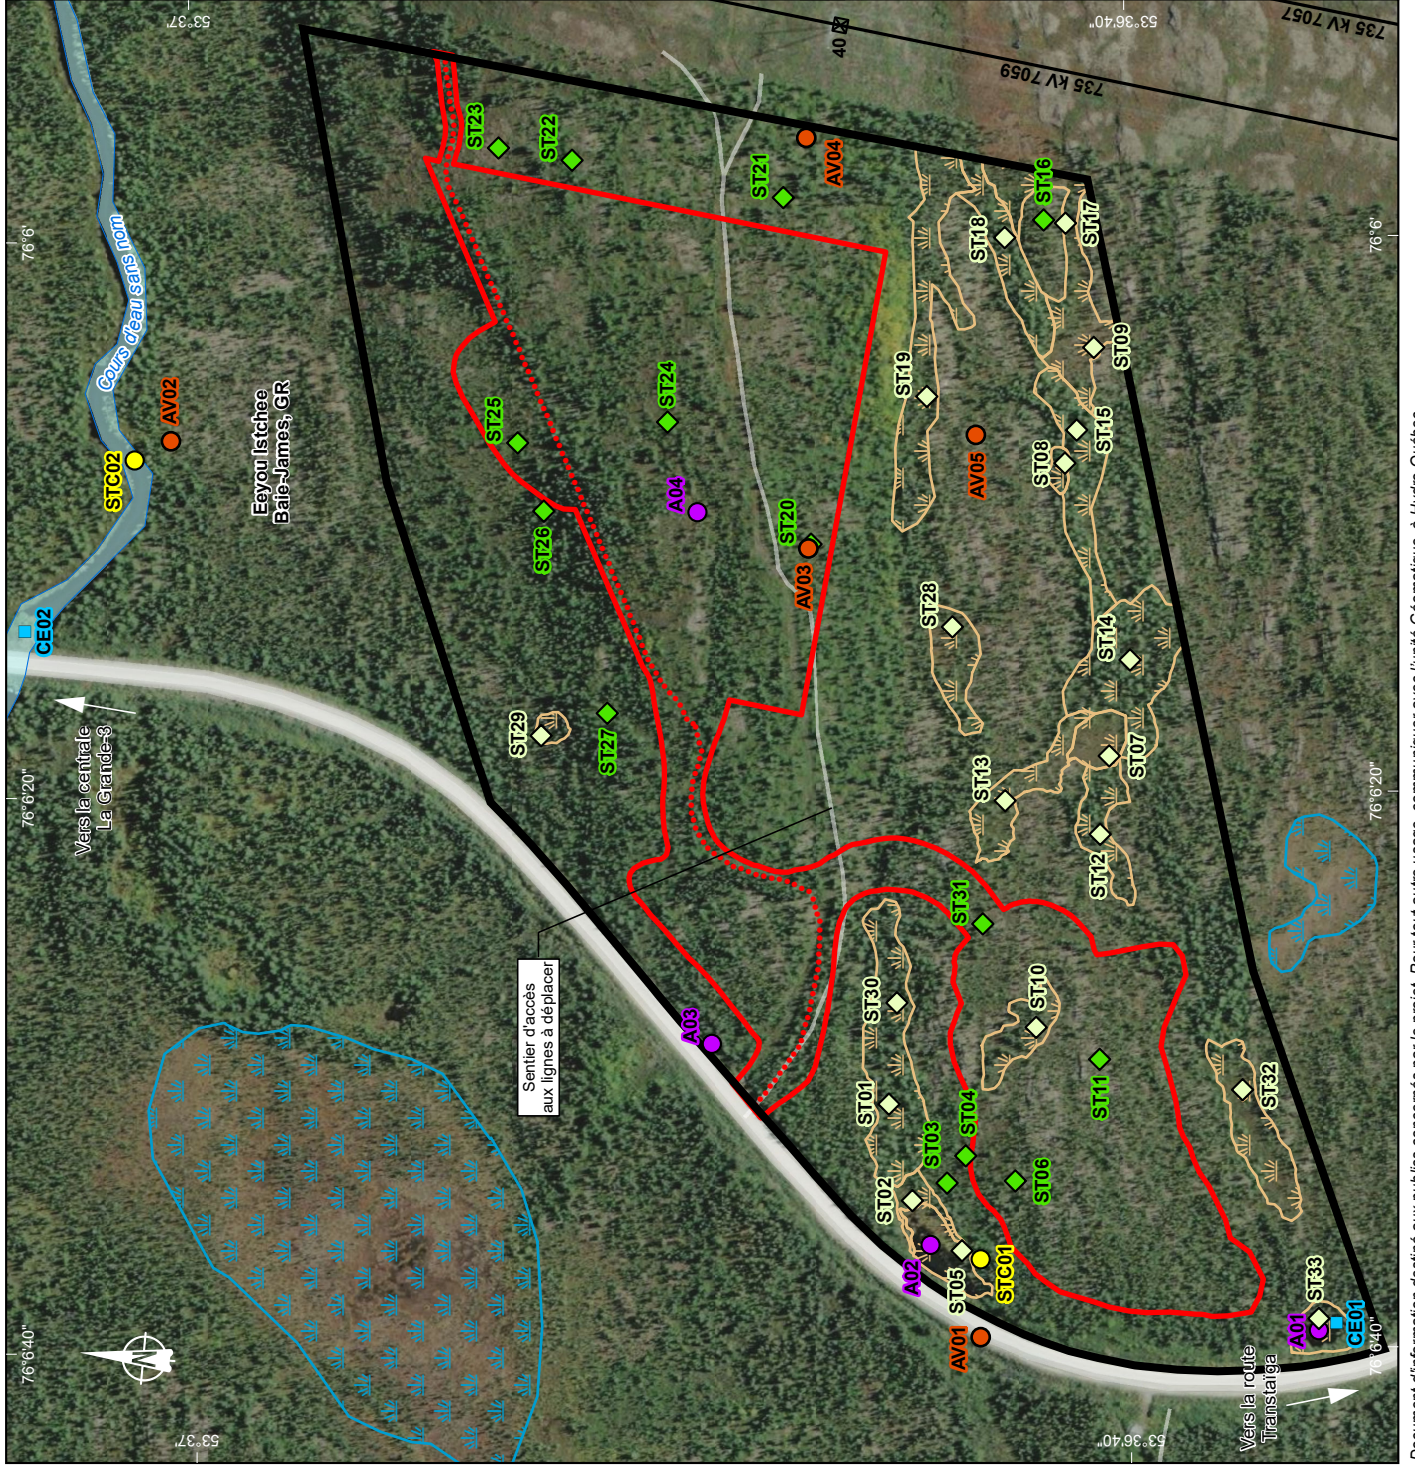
53°37'
53°36'40"
735 kV 7057
735 kV 7059
40
76°6'
76°6'20"
76°6'40"
Cours d'eau sans nom
STC02
AV02
Eeyou Istchee Baie-James, GR
CE02
Vers la centrale La Grande-3
ST23
ST22
ST21
AV04
ST16
ST17
ST18
ST09
ST19
ST25
ST24
ST15
ST08
AV05
A04
ST26
ST20
AV03
ST28
ST14
ST29
ST27
ST13
ST07
ST12
Sentier d'accès aux lignes à déplacer
ST31
ST30
ST10
A03
ST01
ST11
ST32
ST04
ST03
ST06
ST02
A02
ST05
STC01
AV01
ST33
A01
CE01
Vers la route Transtaiga
53°37'
53°36'40"
Document d'information destiné aux publics concernés par le projet. Peut être utilisé avec l'unité Géomatique, © Hydro-Québec